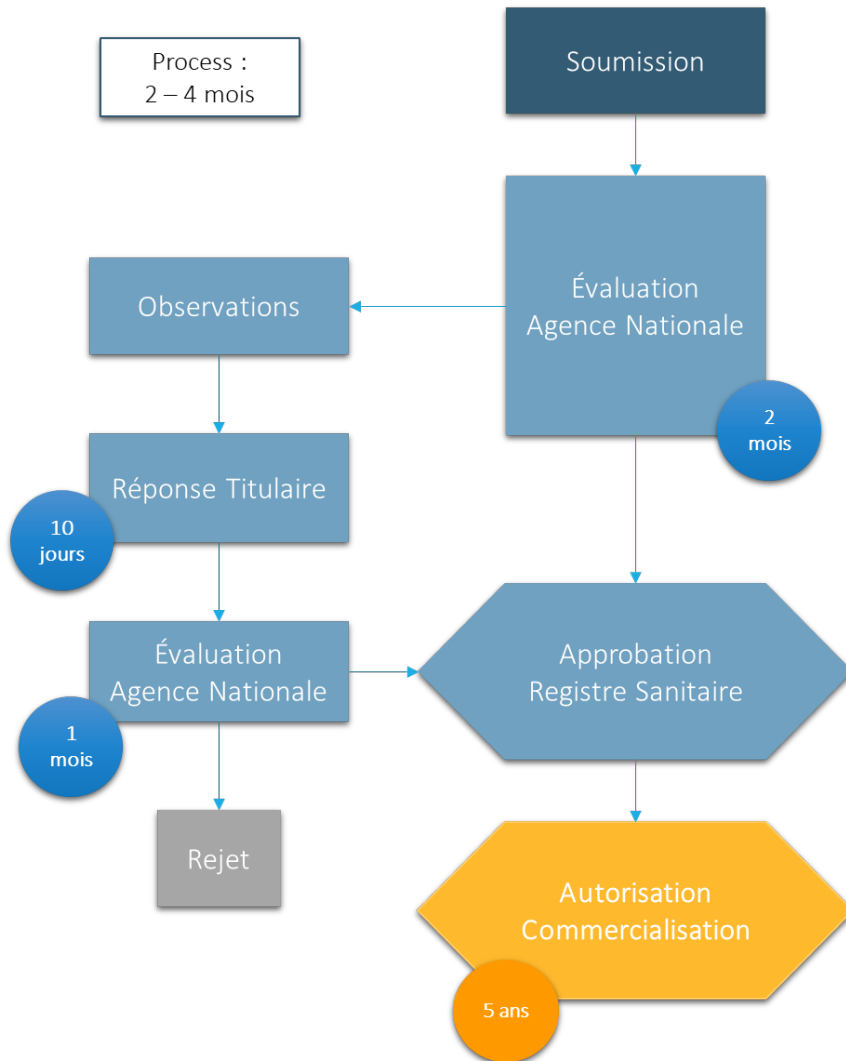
Process :
2 – 4 mois

Soumission

Évaluation
Agence Nationale

2
mois

Observations

Réponse Titulaire

10
jours

Évaluation
Agence Nationale

1
mois

Rejet

Approbation
Registre Sanitaire

Autorisation
Commercialisation

5 ans